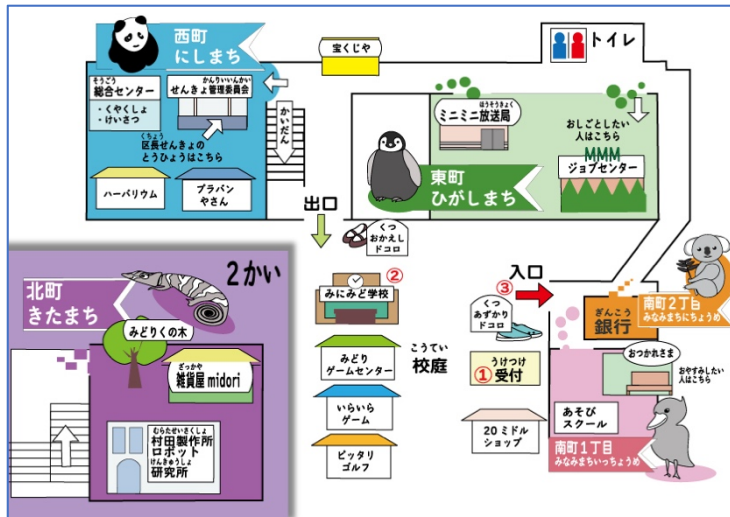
西町
にしまち

宝くじや

トイレ

そうごう
総合センター
・くやくしょ
・けいさつ

かんりいいんかい
せんきょ管理委員会

かいだん

くちょう
区長せんきょの
とうひょうはこちら

ハーバリウム

プラバン
やさん

ほうそうきょく
ミニミニ放送局

おしごとしたい
人はこちら

MMM
ジョブセンター

東町
ひがしまち

出口

くつ
おかえし
ドコロ

2かい

北町
きたまち

みどりくの木

ざっかや
雑貨屋 midori

むらたせいさくしょ
村田製作所
ロボット
けんきゅうじょ
研究所

②
みにみど学校

みどり
ゲームセンター

いらいら
ゲーム

ピッタリ
ゴルフ

こうてい
校庭

入口

③
くつ
あずかり
ドコロ

うけつけ
① 受付

20ミドル
ショップ

ぎんこう
銀行

南町2丁目
みなみまちにちょうめ

おつかれさま

おやすみしたい
人はこちら

あそび
スクール

南町1丁目
みなみまちいっちょうめ